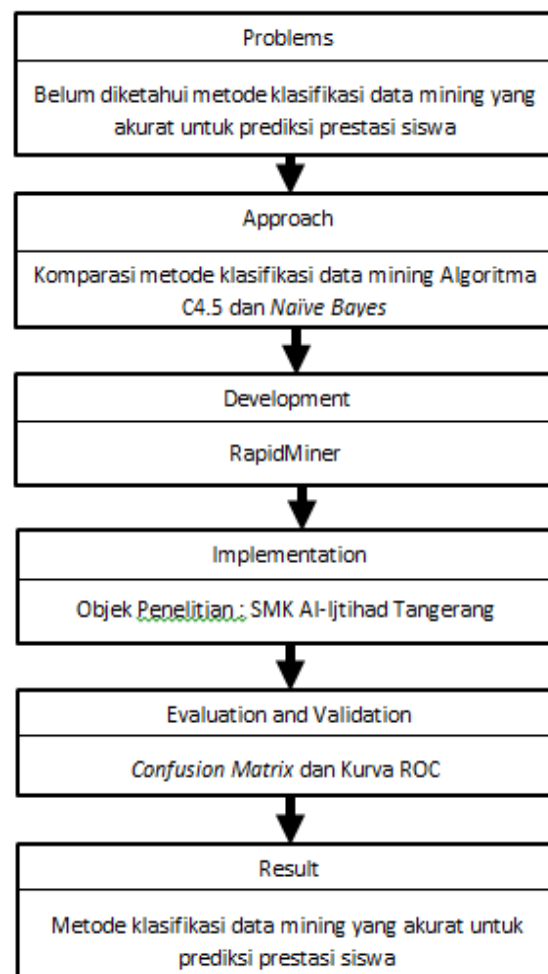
Problems

Belum diketahui metode klasifikasi data mining yang akurat untuk prediksi prestasi siswa

Approach

Komparasi metode klasifikasi data mining Algoritma C4.5 dan Naïve Bayes

Development

RapidMiner

Implementation

Objek Penelitian : SMK Al-Ijtihad Tangerang

Evaluation and Validation

Confusion Matrix dan Kurva ROC

Result

Metode klasifikasi data mining yang akurat untuk prediksi prestasi siswa